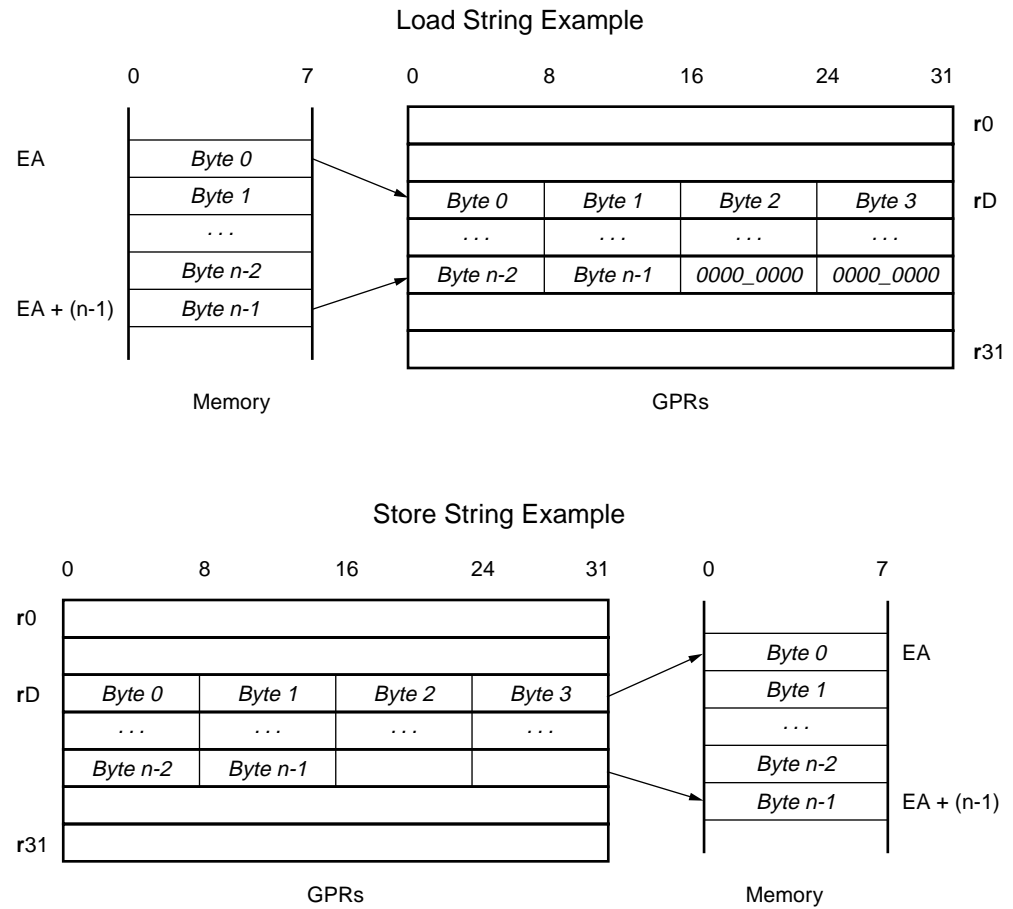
Load String Example

0 7 0 8 16 24 31

EA

| Byte 0 |
|---|
| Byte 1 |
| . . . |
| Byte n-2 |
| Byte n-1 |

EA + (n-1)

Memory

| | | | | |
|---|---|---|---|---|
| | | | | r0 |
| | | | | |
| Byte 0 | Byte 1 | Byte 2 | Byte 3 | rD |
| . . . | . . . | . . . | . . . | |
| Byte n-2 | Byte n-1 | 0000_0000 | 0000_0000 | |
| | | | | |
| | | | | r31 |

GPRs

Store String Example

0 8 16 24 31 0 7

| | | | | |
|---|---|---|---|---|
| r0 | | | | |
| | | | | |
| rD | Byte 0 | Byte 1 | Byte 2 | Byte 3 |
| | . . . | . . . | . . . | . . . |
| | Byte n-2 | Byte n-1 | | |
| | | | | |
| r31 | | | | |

GPRs

| Byte 0 | EA |
|---|---|
| Byte 1 | |
| . . . | |
| Byte n-2 | |
| Byte n-1 | EA + (n-1) |

Memory